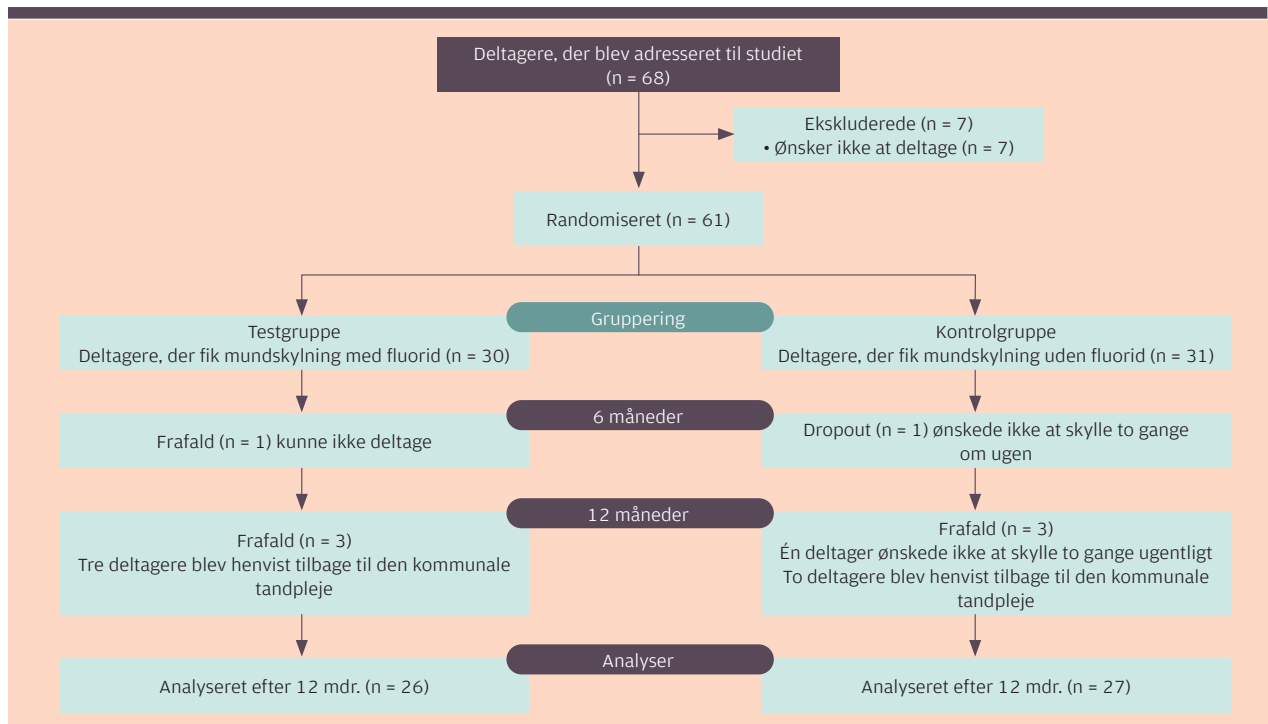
Deltagere, der blev adresseret til studiet
(n = 68)

Ekskluderede (n = 7)
• Ønsker ikke at deltage (n = 7)

Randomiseret (n = 61)

Gruppering

Testgruppe
Deltagere, der fik mundskylning med fluorid (n = 30)

Kontrolgruppe
Deltagere, der fik mundskylning uden fluorid (n = 31)

6 måneder

Frafald (n = 1) kunne ikke deltage

Dropout (n = 1) ønskede ikke at skylle to gange om ugen

12 måneder

Frafald (n = 3)
Tre deltagere blev henvist tilbage til den kommunale tandpleje

Frafald (n = 3)
Én deltager ønskede ikke at skylle to gange ugentligt
To deltagere blev henvist tilbage til den kommunale tandpleje

Analyser

Analyseret efter 12 mdr. (n = 26)

Analyseret efter 12 mdr. (n = 27)